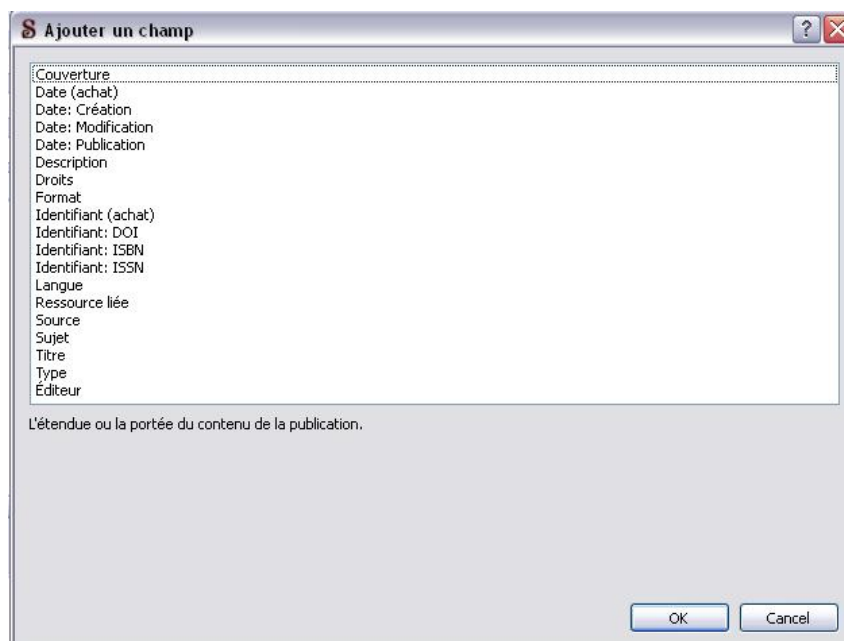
S Ajouter un champ

?

Couverture
Date (achat)
Date: Création
Date: Modification
Date: Publication
Description
Droits
Format
Identifiant (achat)
Identifiant: DOI
Identifiant: ISBN
Identifiant: ISSN
Langue
Ressource liée
Source
Sujet
Titre
Type
Éditeur

L'étendue ou la portée du contenu de la publication.

OK
Cancel